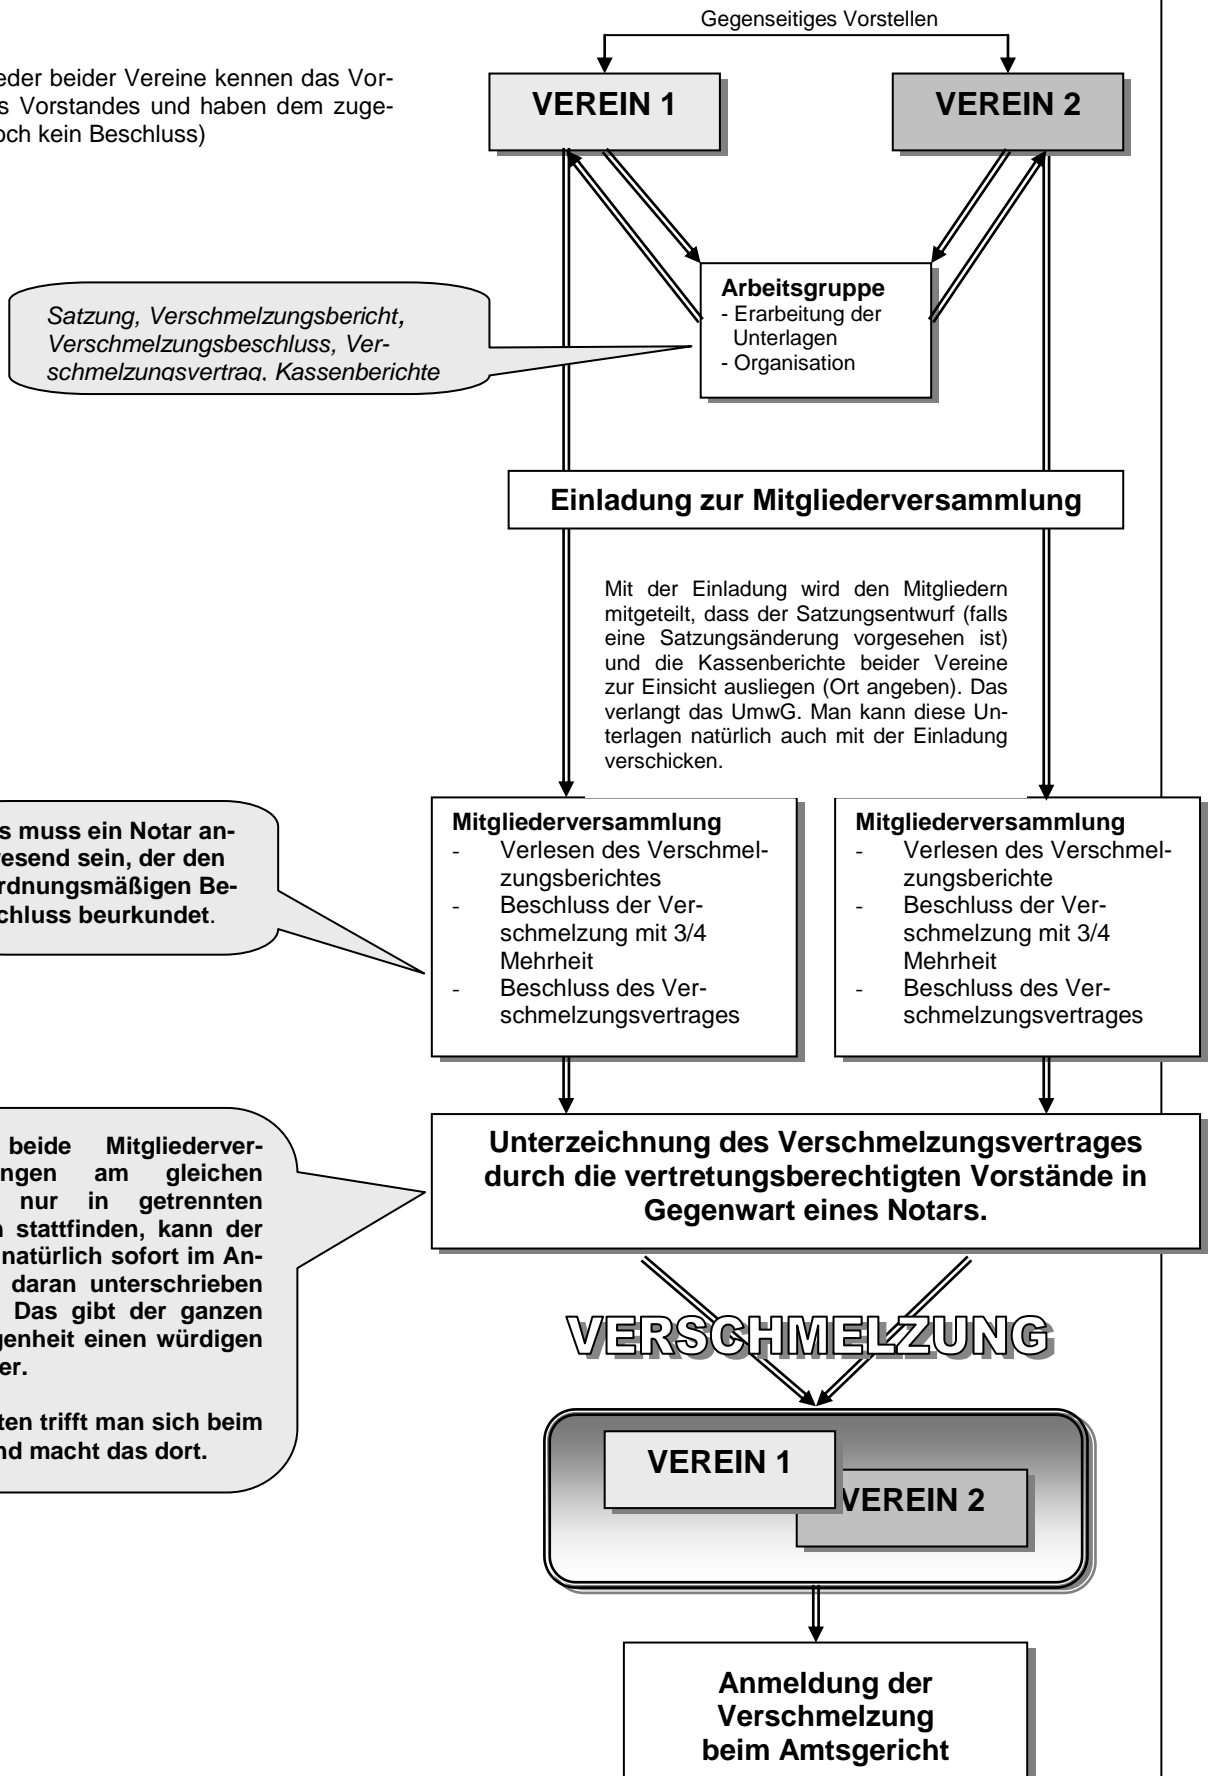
eder beider Vereine kennen das Vors Vorstandes und haben dem zugeoch kein Beschluss)

Gegenseitiges Vorstellen

**VEREIN 1**

**VEREIN 2**

*Satzung, Verschmelzungsbericht, Verschmelzungsbeschluss, Verschmelzungsvertrag, Kassenberichte*

**Arbeitsgruppe**
- Erarbeitung der Unterlagen
- Organisation

**Einladung zur Mitgliederversammlung**

Mit der Einladung wird den Mitgliedern mitgeteilt, dass der Satzungsentwurf (falls eine Satzungsänderung vorgesehen ist) und die Kassenberichte beider Vereine zur Einsicht ausliegen (Ort angeben). Das verlangt das UmwG. Man kann diese Unterlagen natürlich auch mit der Einladung verschicken.

**s muss ein Notar anwesend sein, der den rdnungsmäßigen Beschluss beurkundet.**

**Mitgliederversammlung**
- Verlesen des Verschmelzungsberichtes
- Beschluss der Verschmelzung mit 3/4 Mehrheit
- Beschluss des Verschmelzungsvertrages

**Mitgliederversammlung**
- Verlesen des Verschmelzungsberichte
- Beschluss der Verschmelzung mit 3/4 Mehrheit
- Beschluss des Verschmelzungsvertrages

**beide Mitgliederverngen am gleichen nur in getrennten stattfinden, kann der natürlich sofort im Andaran unterschrieben Das gibt der ganzen genheit einen würdigen er.**

**ten trifft man sich beim nd macht das dort.**

**Unterzeichnung des Verschmelzungsvertrages durch die vertretungsberechtigten Vorstände in Gegenwart eines Notars.**

VERSCHMELZUNG

**VEREIN 1**

**VEREIN 2**

**Anmeldung der Verschmelzung beim Amtsgericht**